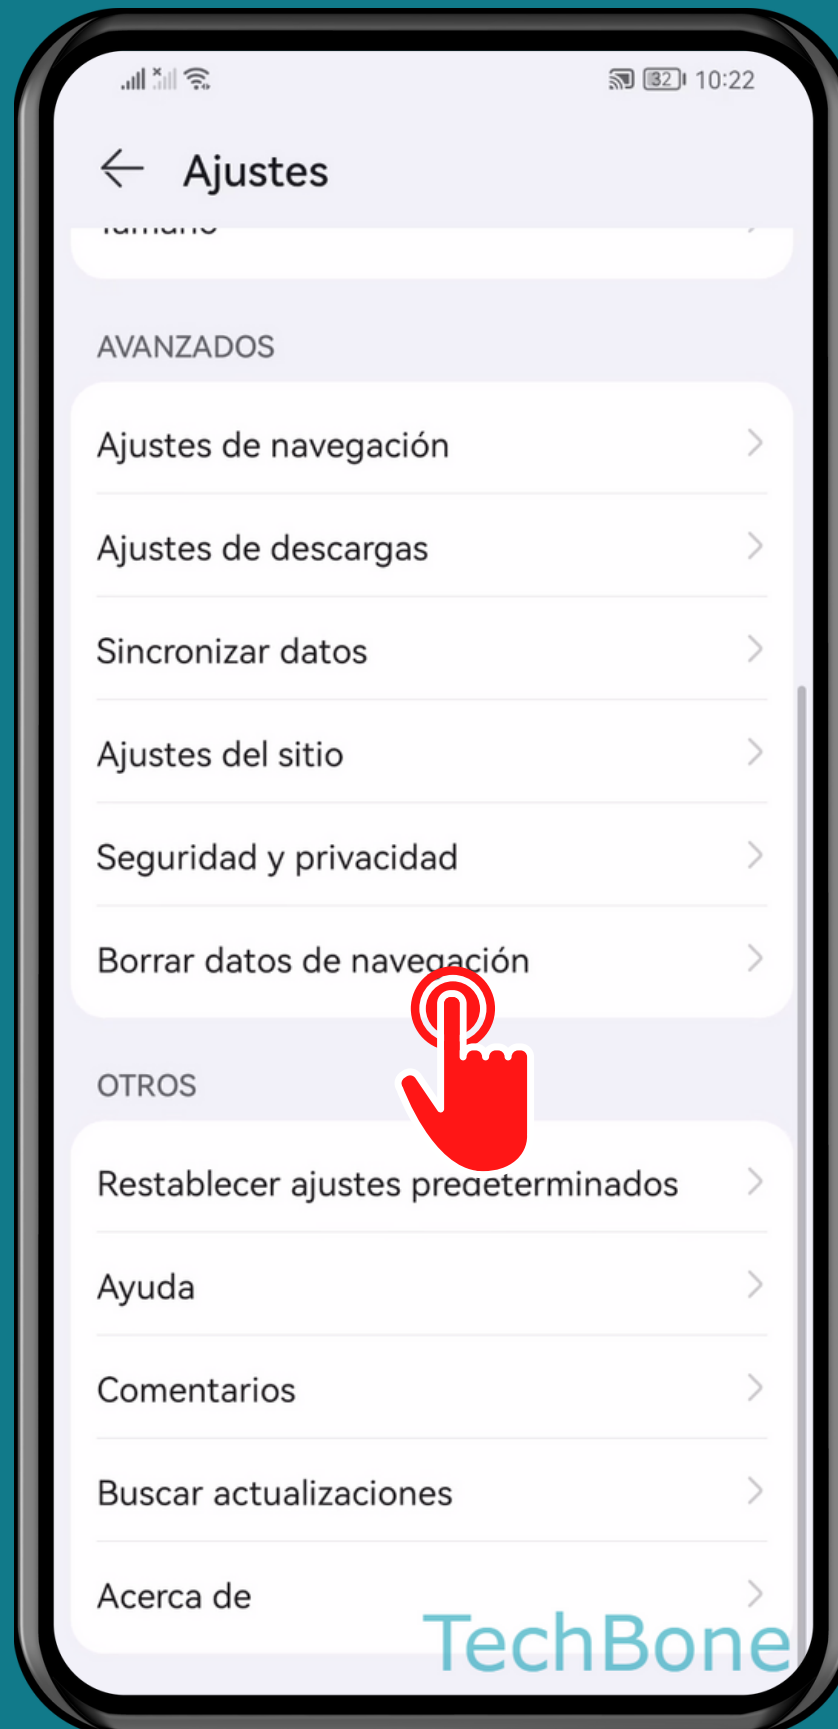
32 10:22

Ajustes

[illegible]

AVANZADOS

Ajustes de navegación

Ajustes de descargas

Sincronizar datos

Ajustes del sitio

Seguridad y privacidad

Borrar datos de navegación

OTROS

Restablecer ajustes predeterminados

Ayuda

Comentarios

Buscar actualizaciones

Acerca de

TechBone